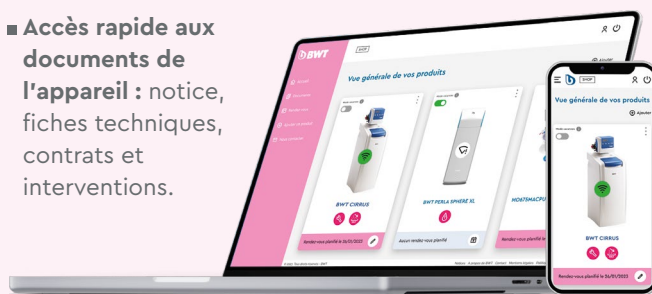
Accès rapide aux documents de l'appareil : notice, fiches techniques, contrats et interventions.

BWT

SHOP

Vue générale de vos produits

Ajouter

BWT CIRRUS

BWT PERLA SPHÈRE XL

HOMEMACPU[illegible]

Rendez-vous planifié le 26/01/2022

Aucun rendez-vous planifié

Rendez-vous planifié le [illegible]

SHOP

Vue générale de vos produits

Ajouter

BWT CIRRUS

Rendez-vous planifié le 26/01/2022